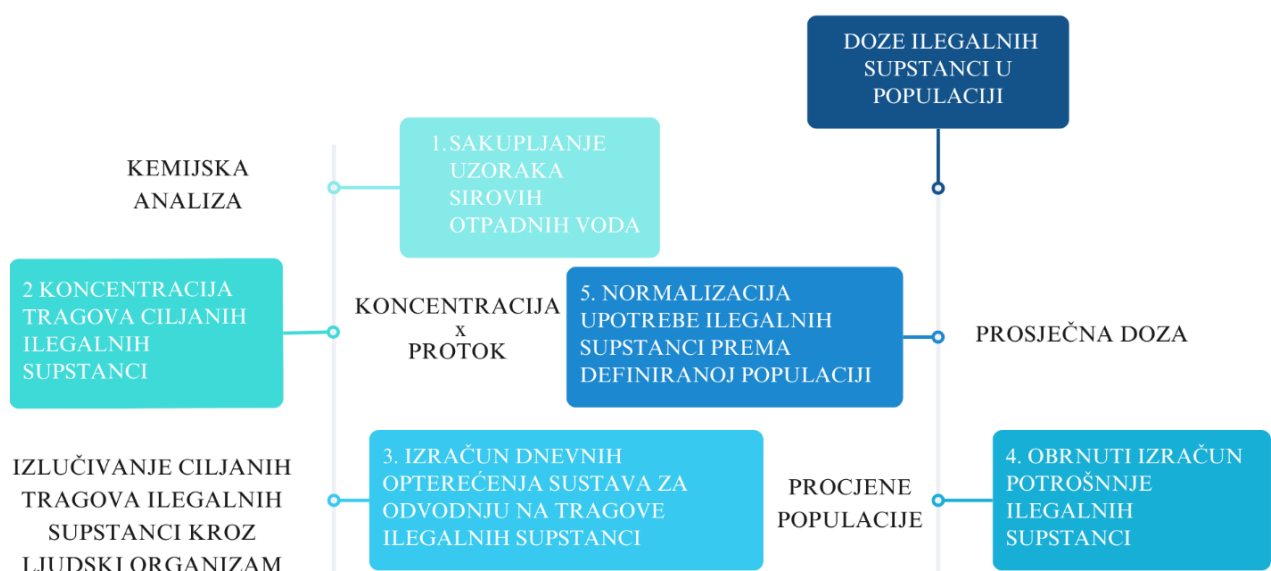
DOZE ILEGALNIH SUPSTANCI U POPULACIJI

KEMIJSKA ANALIZA

1. SAKUPLJANJE UZORAKA SIROVIH OTPADNIH VODA

2 KONCENTRACIJA TRAGOVA CILJANIH ILEGALNIH SUPSTANCI

KONCENTRACIJA x PROTOK

5. NORMALIZACIJA UPOTREBE ILEGALNIH SUPSTANCI PREMA DEFINIRANOJ POPULACIJI

PROSJEČNA DOZA

IZLUČIVANJE CILJANIH TRAGOVA ILEGALNIH SUPSTANCI KROZ LJUDSKI ORGANIZAM

3. IZRAČUN DNEVNIH OPTEREĆENJA SUSTAVA ZA ODVODNJU NA TRAGOVE ILEGALNIH SUPSTANCI

PROCJENE POPULACIJE

4. OBRNUTI IZRAČUN POTROŠNNJE ILEGALNIH SUPSTANCI